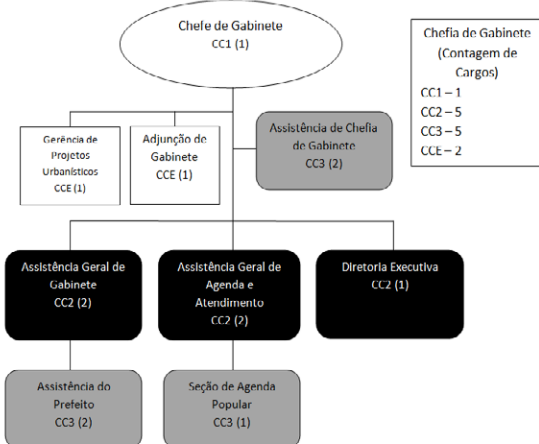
Chefe de Gabinete
CC1 (1)

Chefia de Gabinete (Contagem de Cargos)
CC1 – 1
CC2 – 5
CC3 – 5
CCE – 2

Gerência de Projetos Urbanísticos
CCE (1)

Adjunção de Gabinete
CCE (1)

Assistência de Chefia de Gabinete
CC3 (2)

Assistência Geral de Gabinete
CC2 (2)

Assistência Geral de Agenda e Atendimento
CC2 (2)

Diretoria Executiva
CC2 (1)

Assistência do Prefeito
CC3 (2)

Seção de Agenda Popular
CC3 (1)